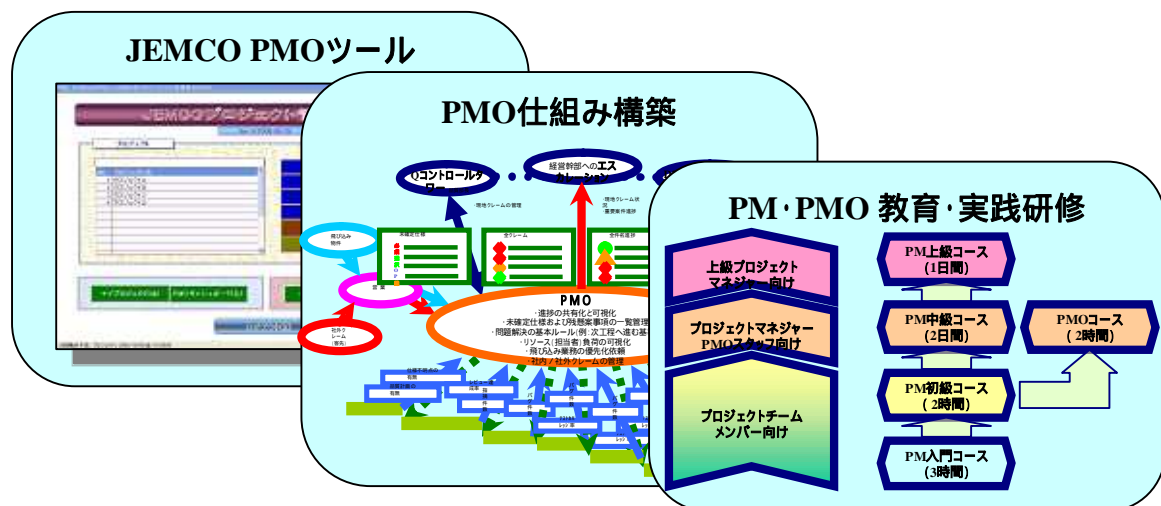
JEMCO PMOツール

PMO仕組み構築

Qコントロールタワー

経営幹部へのエスカレーション

PMO
・進捗の共有化と可視化
・未確定仕様および残懸案事項の一覧管理
・問題解決の基本ルール(例:次工程へ進む基準)
・リソース(担当者)負荷の可視化
・飛び込み業務の優先化依頼
・社内／社外クレームの管理

PM・PMO 教育・実践研修

上級プロジェクトマネジャー向け

プロジェクトマネジャーPMOスタッフ向け

プロジェクトチームメンバー向け

PM上級コース
(1日間)

PM中級コース
(2日間)

PM初級コース
(2時間)

PM入門コース
(3時間)

PMOコース
(2時間)